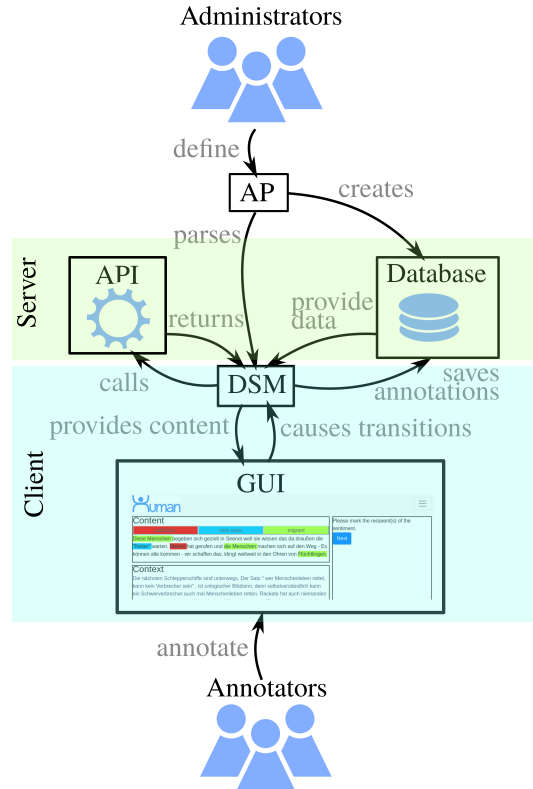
Administrators

define

AP

creates

parses

Server

API

returns

provide data

Database

calls

DSM

saves annotations

provides content

causes transitions

Client

GUI

uman

Content

Diese Menschen begeben sich gezielt in Seenot weil sie wissen das da draußen die "Retter" warten. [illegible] hat geruffen und die Menschen machen sich auf den Weg - Es können alle kommen - wir schaffen das, klingt weltweit in den Ohren von Flüchtlingen.

Context

Die nächsten Schlepperschiffe sind unterwegs. Der Satz " wer Menschenleben rettet, kann kein Verbrecher sein" , ist unlogischer Blödsinn, denn selbstverständlich kann ein Schwerverbrecher auch mal Menschenleben retten. Rackete hat auch niemanden

Please mark the recipient(s) of the sentiment.

Next

annotate

Annotators